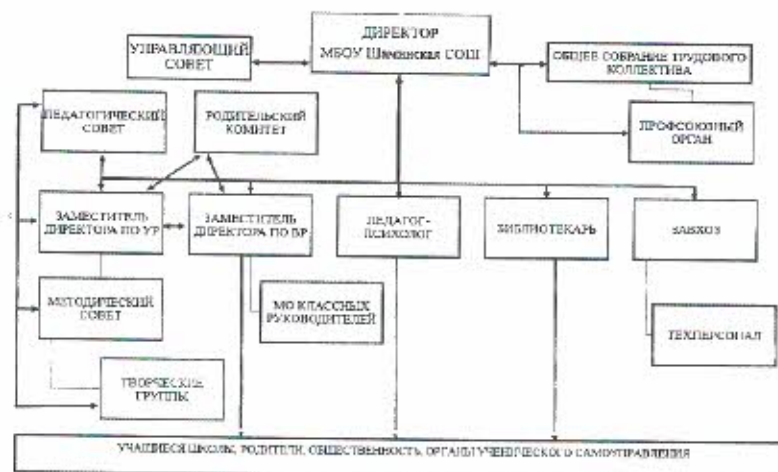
ДИРЕКТОР
МБОУ Шевченская СОШ

УПРАВЛЯЮЩИЙ СОВЕТ

ОБЩЕЕ СОБРАНИЕ ТРУДОВОГО КОЛЛЕКТИВА

ПЕДАГОГИЧЕСКИЙ СОВЕТ

РОДИТЕЛЬСКИЙ КОМИТЕТ

ПРОФСОЮЗНЫЙ ОРГАН

ЗАМЕСТИТЕЛЬ ДИРЕКТОРА ПО УР

ЗАМЕСТИТЕЛЬ ДИРЕКТОРА ПО ВР

ПЕДАГОГ-ПСИХОЛОГ

БИБЛИОТЕКАРЬ

ЗАВХОЗ

МЕТОДИЧЕСКИЙ СОВЕТ

МО КЛАССНЫХ РУКОВОДИТЕЛЕЙ

ТЕХПЕРСОНАЛ

ТВОРЧЕСКИЕ ГРУППЫ

УЧАЩИЕСЯ ШКОЛЫ, РОДИТЕЛИ, ОБЩЕСТВЕННОСТЬ, ОРГАНЫ УЧЕНИЧЕСКОГО САМОУПРАВЛЕНИЯ